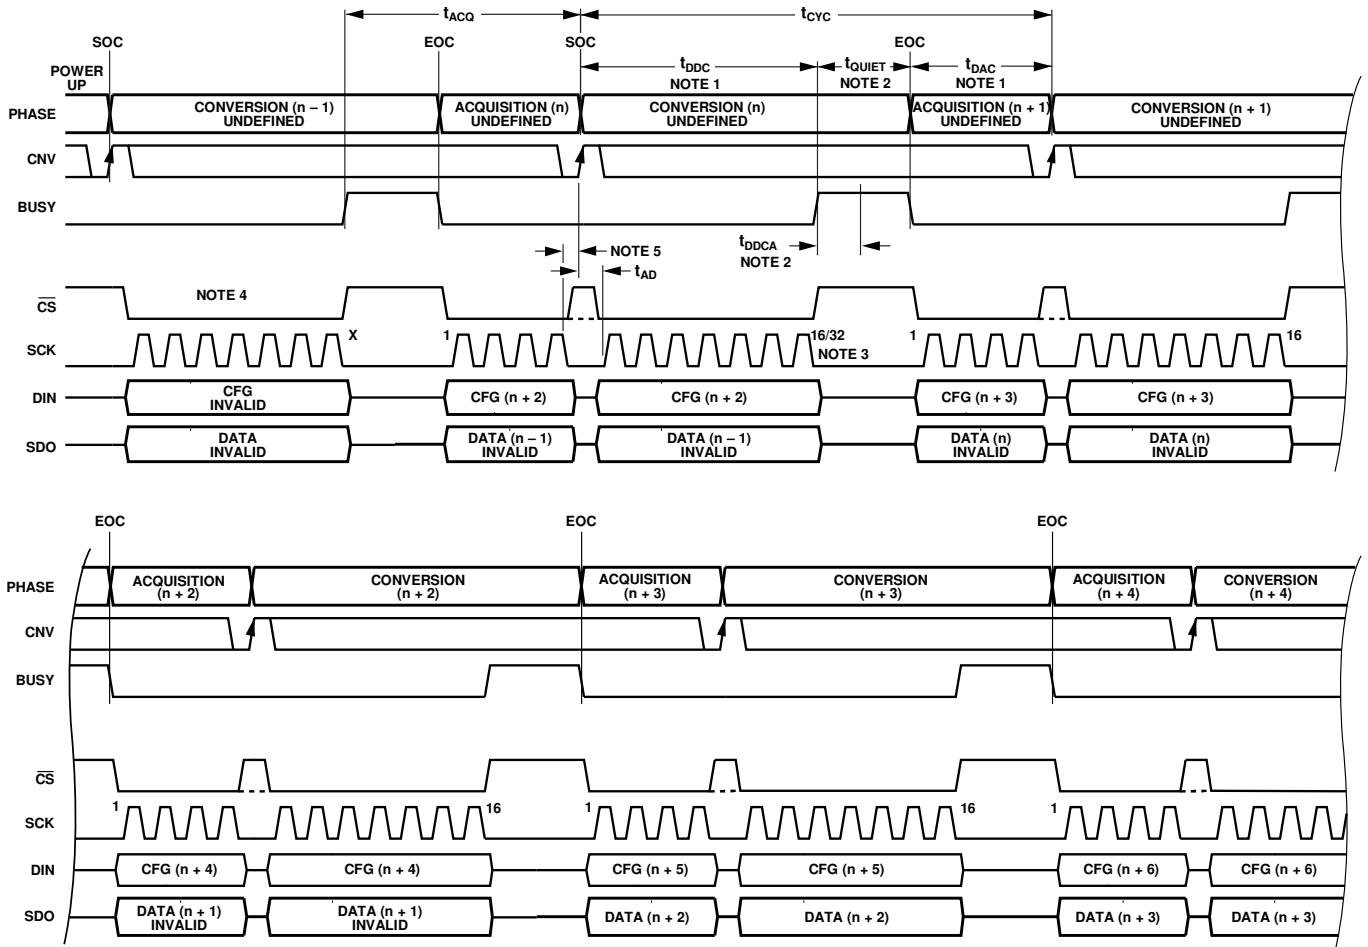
$t_{ACQ}$

$t_{CYC}$

SOC

EOC

SOC

EOC

POWER UP

$t_{DDC}$
NOTE 1

$t_{QUIET}$
NOTE 2

$t_{DAC}$
NOTE 1

PHASE

CONVERSION (n – 1) UNDEFINED

ACQUISITION (n) UNDEFINED

CONVERSION (n) UNDEFINED

ACQUISITION (n + 1) UNDEFINED

CONVERSION (n + 1) UNDEFINED

CNV

BUSY

NOTE 5

$t_{AD}$

$t_{DDCA}$
NOTE 2

$\overline{CS}$

NOTE 4

SCK

X

1

16/32
NOTE 3

1

16

DIN

CFG INVALID

CFG (n + 2)

CFG (n + 2)

CFG (n + 3)

CFG (n + 3)

SDO

DATA INVALID

DATA (n – 1) INVALID

DATA (n – 1) INVALID

DATA (n) INVALID

DATA (n) INVALID

EOC

EOC

EOC

PHASE

ACQUISITION (n + 2)

CONVERSION (n + 2)

ACQUISITION (n + 3)

CONVERSION (n + 3)

ACQUISITION (n + 4)

CONVERSION (n + 4)

CNV

BUSY

$\overline{CS}$

SCK

1

16

1

16

1

DIN

CFG (n + 4)

CFG (n + 4)

CFG (n + 5)

CFG (n + 5)

CFG (n + 6)

CFG (n + 6)

SDO

DATA (n + 1) INVALID

DATA (n + 1) INVALID

DATA (n + 2)

DATA (n + 2)

DATA (n + 3)

DATA (n + 3)